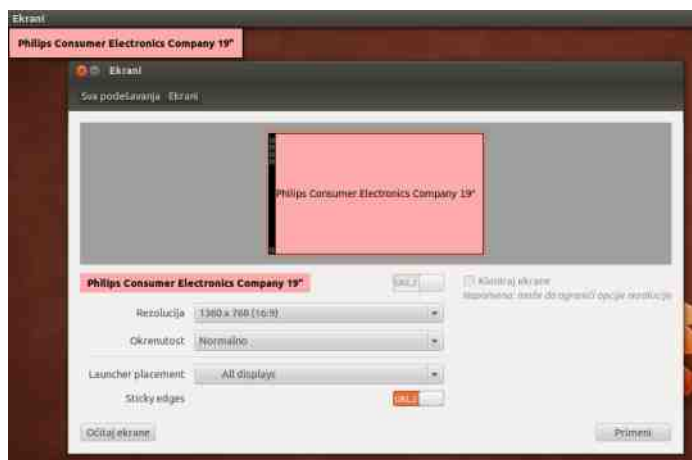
Ekrani

Philips Consumer Electronics Company 19"

Ekrani

Sva podešavanja Ekrani

Philips Consumer Electronics Company 19"

Philips Consumer Electronics Company 19"

UKLJ

Kloniraj ekrane

Napomena: može da ograniči opcije rezolucije

Rezolucija 1360 x 768 (16:9)

Okrenutost Normalno

Launcher placement All displays

Sticky edges UKLJ

Očitaj ekrane

Primeni